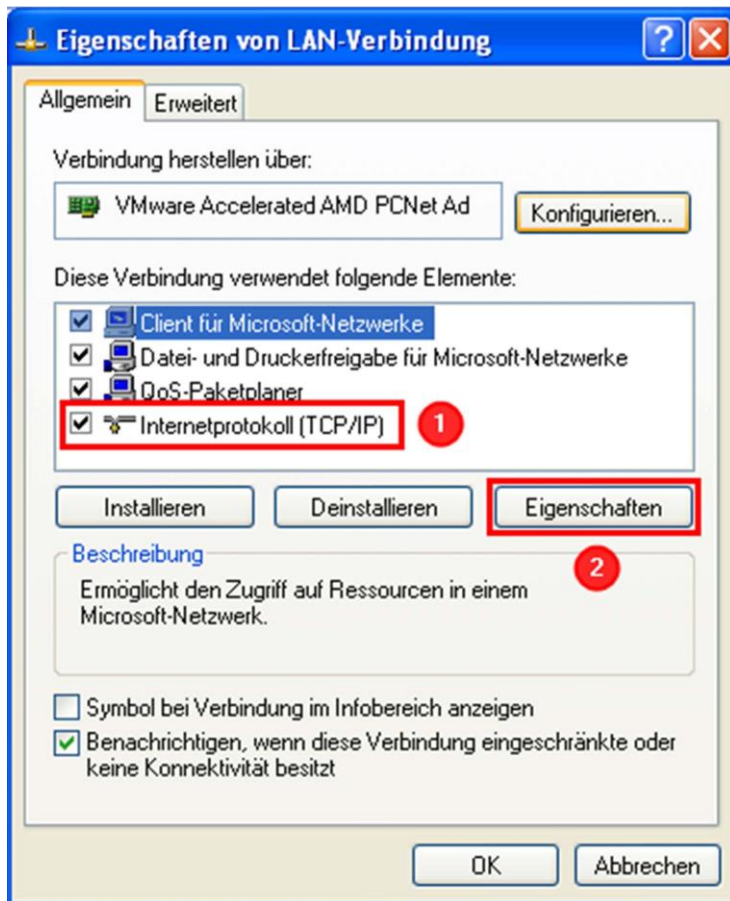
Eigenschaften von LAN-Verbindung

?

Allgemein | Erweitert

Verbindung herstellen über:

VMware Accelerated AMD PCNet Ad

Konfigurieren...

Diese Verbindung verwendet folgende Elemente:

Client für Microsoft-Netzwerke
Datei- und Druckerfreigabe für Microsoft-Netzwerke
QoS-Paketplaner
Internetprotokoll (TCP/IP)

1

Installieren | Deinstallieren | Eigenschaften

2

Beschreibung

Ermöglicht den Zugriff auf Ressourcen in einem Microsoft-Netzwerk.

Symbol bei Verbindung im Infobereich anzeigen

Benachrichtigen, wenn diese Verbindung eingeschränkte oder keine Konnektivität besitzt

OK | Abbrechen